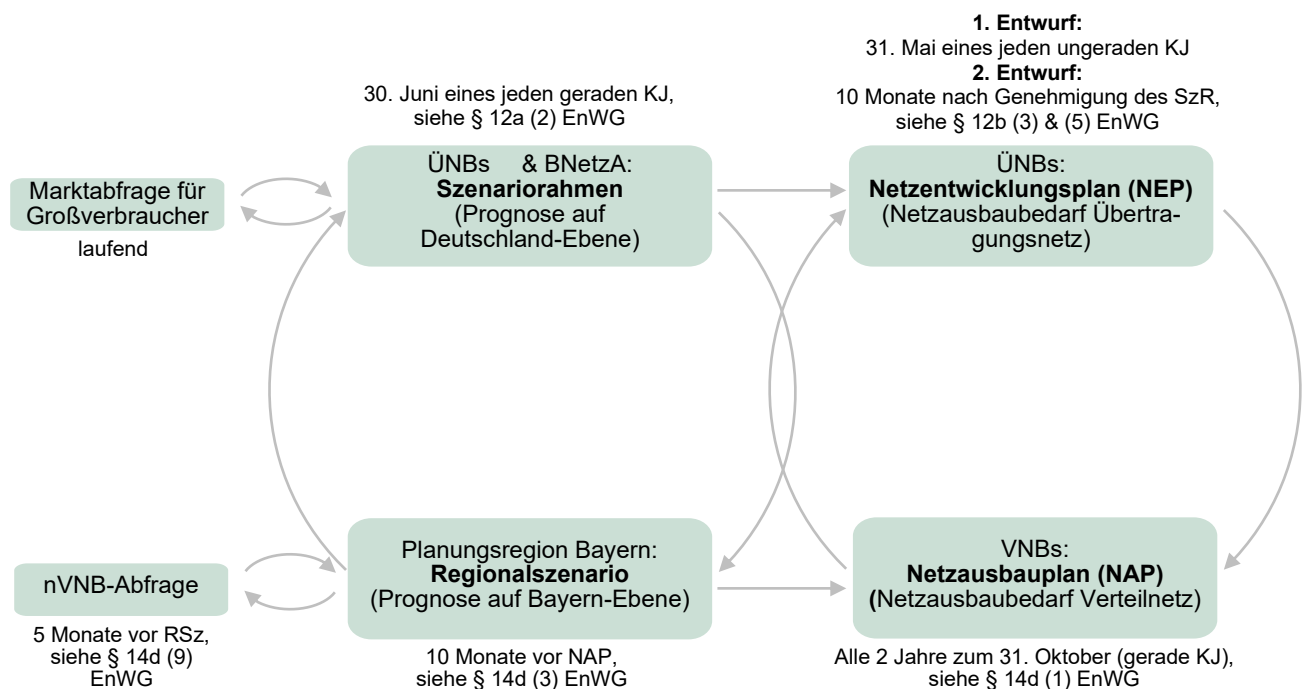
1. Entwurf:
31. Mai eines jeden ungeraden KJ
2. Entwurf:
10 Monate nach Genehmigung des SzR, siehe § 12b (3) & (5) EnWG

30. Juni eines jeden geraden KJ, siehe § 12a (2) EnWG

Marktabfrage für Großverbraucher
laufend

ÜNBs & BNetzA:
Szenariorahmen
(Prognose auf Deutschland-Ebene)

ÜNBs:
Netzentwicklungsplan (NEP)
(Netzausbaubedarf Übertragungsnetz)

nVNB-Abfrage
5 Monate vor RSz, siehe § 14d (9) EnWG

Planungsregion Bayern:
Regionalszenario
(Prognose auf Bayern-Ebene)
10 Monate vor NAP, siehe § 14d (3) EnWG

VNBs:
Netzausbauplan (NAP)
(Netzausbaubedarf Verteilnetz)
Alle 2 Jahre zum 31. Oktober (gerade KJ), siehe § 14d (1) EnWG